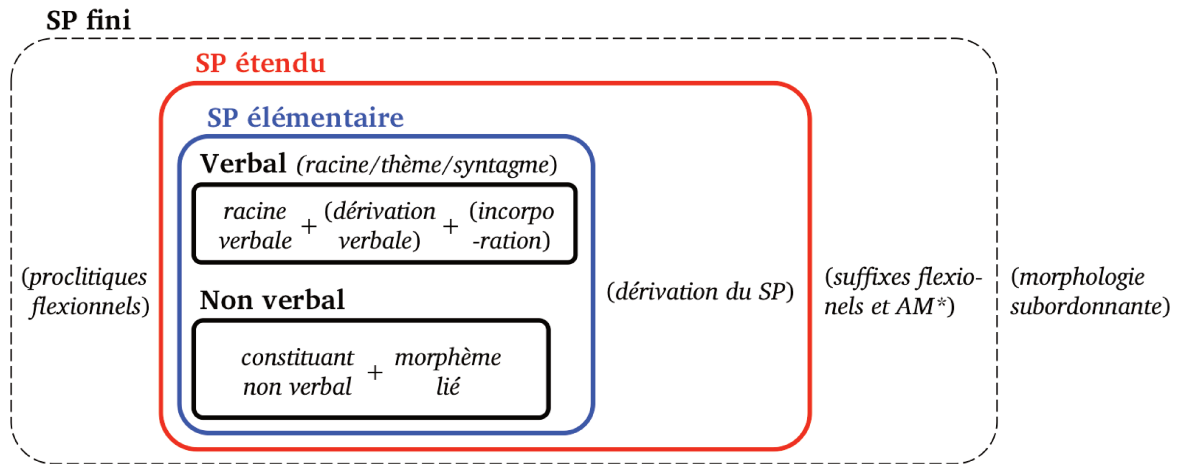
SP fini

SP étendu

SP élémentaire

Verbal (racine/thème/syntagme)

racine verbale + (dérivation verbale) + (incorporation)

Non verbal

constituant non verbal + morphème lié

(proclitiques flexionnels)

(dérivation du SP)

(suffixes flexionels et AM*)

(morphologie subordonnante)